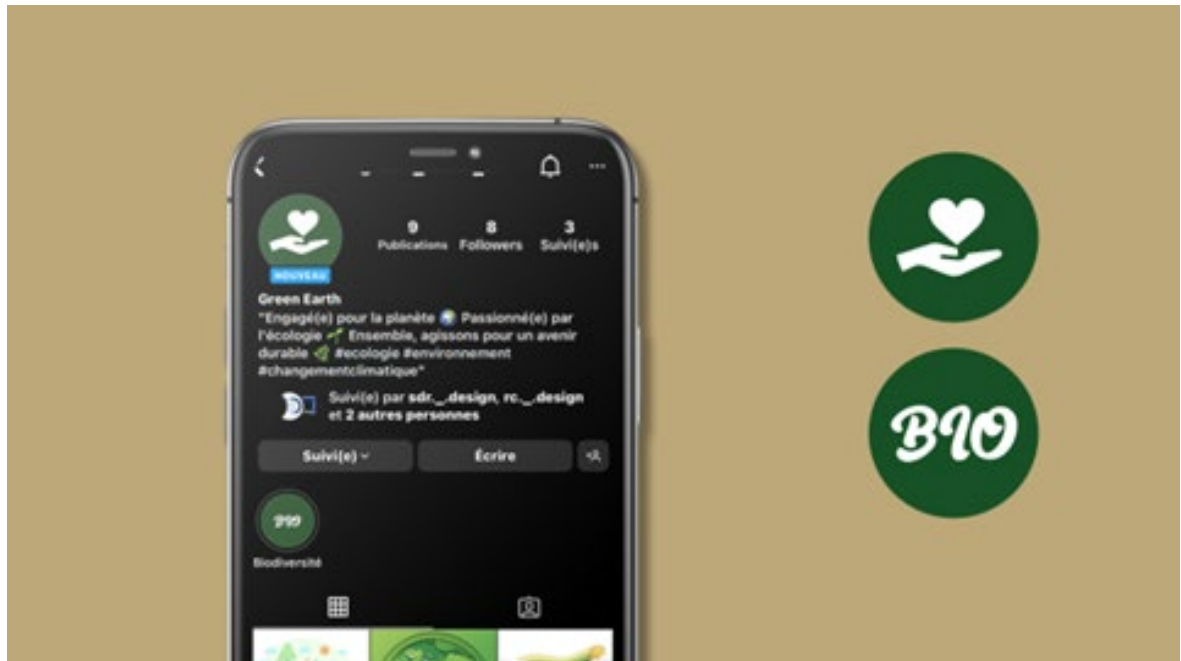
9
Publications

8
Followers

3
Suivi(e)s

NOUVEAU

Green Earth
"Engagé(e) pour la planète 🌍 Passionné(e) par l'écologie 🌱 Ensemble, agissons pour un avenir durable 🍃 #ecologie #environnement #changementclimatique"

Suivi(e) par sdr._.design, rc._.design et 2 autres personnes

Suivi(e)
Écrire

Biodiversité

BIO